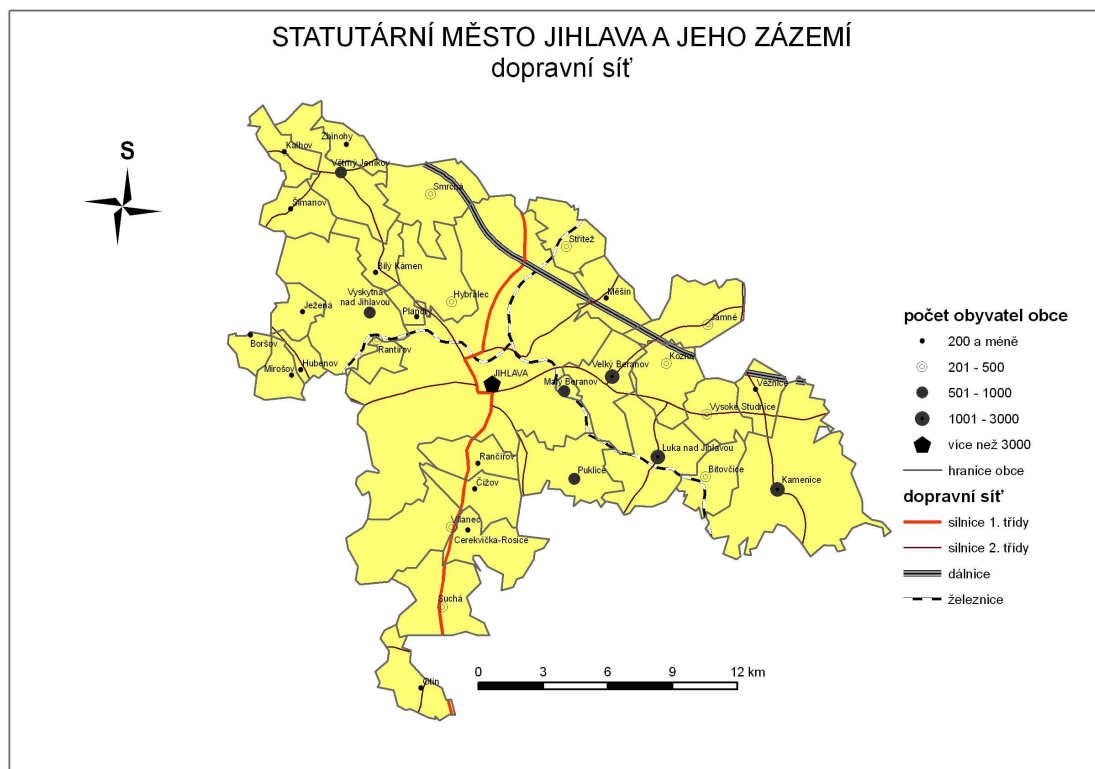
STATUTÁRNÍ MĚSTO JIHLAVA A JEHO ZÁZEMÍ
dopravní síť

S

Zbinohy
Kalhov
Větrný Jeníkov
Smrčná
Šimanov
Střítež
Bílý Kámen
Hybrálec
Měšín
Vyskytná nad Jihlavou
Ježená
Jamné
Plandry
Boršov
Rantířov
Kozlov
Hubenov
Mirošov
JIHLAVA
Velký Beranov
Malý Beranov
Věžnice
Vysoké Studnice
Luka nad Jihlavou
Rančířov
Bítovčice
Puklice
Čížov
Kamenice
Vílanec
Cerekvička-Rosice
Suchá
Ořlin

0 3 6 9 12 km

počet obyvatel obce
200 a méně
201 - 500
501 - 1000
1001 - 3000
více než 3000
hranice obce
dopravní síť
silnice 1. třídy
silnice 2. třídy
dálnice
železnice